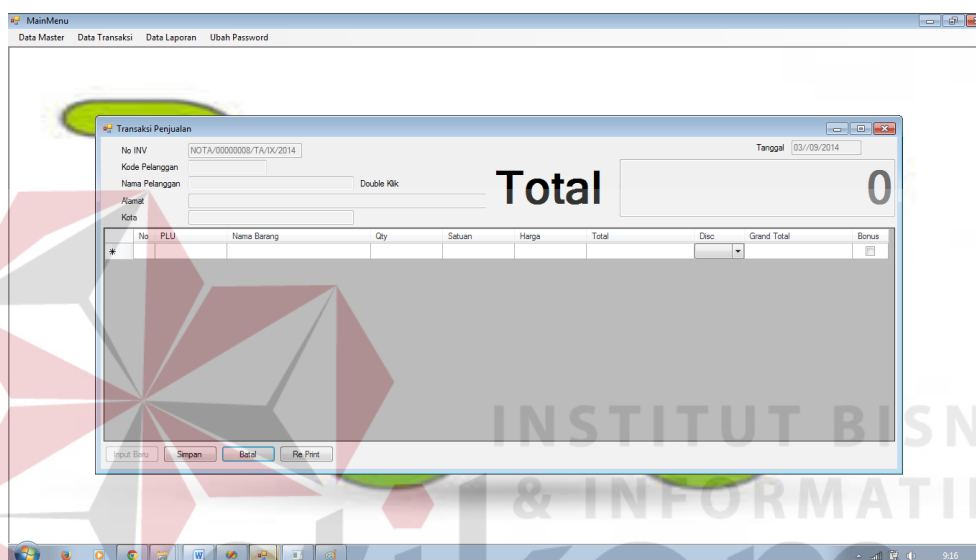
MainMenu
Data Master Data Transaksi Data Laporan Ubah Password

Transaksi Penjualan
No INV NOTA/00000008/TA/IX/2014
Kode Pelanggan
Nama Pelanggan Double Klik
Alamat
Kota
Tanggal 03//09/2014
Total
0

| No | PLU | Nama Barang | Qty | Satuan | Harga | Total | Disc | Grand Total | Bonus |
|---|---|---|---|---|---|---|---|---|---|
| * | | | | | | | | | |

Input Baru Simpan Batal Re Print

INSTITUT BISN
& INFORMATI

9:16